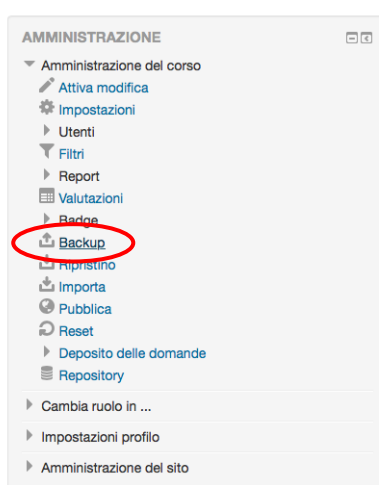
AMMINISTRAZIONE

Amministrazione del corso

Attiva modifica

Impostazioni

Utenti

Filtri

Report

Valutazioni

Badge

Backup

Ripristino

Importa

Pubblica

Reset

Deposito delle domande

Repository

Cambia ruolo in ...

Impostazioni profilo

Amministrazione del sito